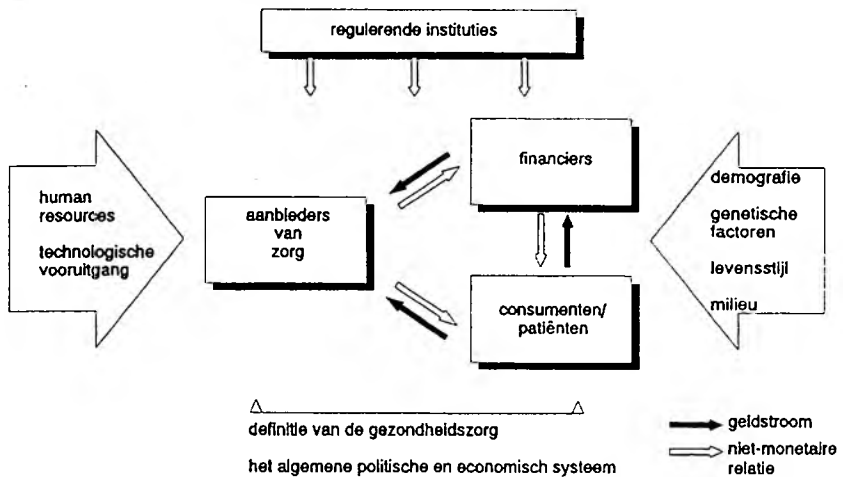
regulerende instituties

human resources

technologische vooruitgang

aanbieders van zorg

financiers

consumenten/ patiënten

demografie

genetische factoren

levensstijl

milieu

definitie van de gezondheidszorg

het algemene politische en economisch systeem

geldstroom

niet-monetaire relatie